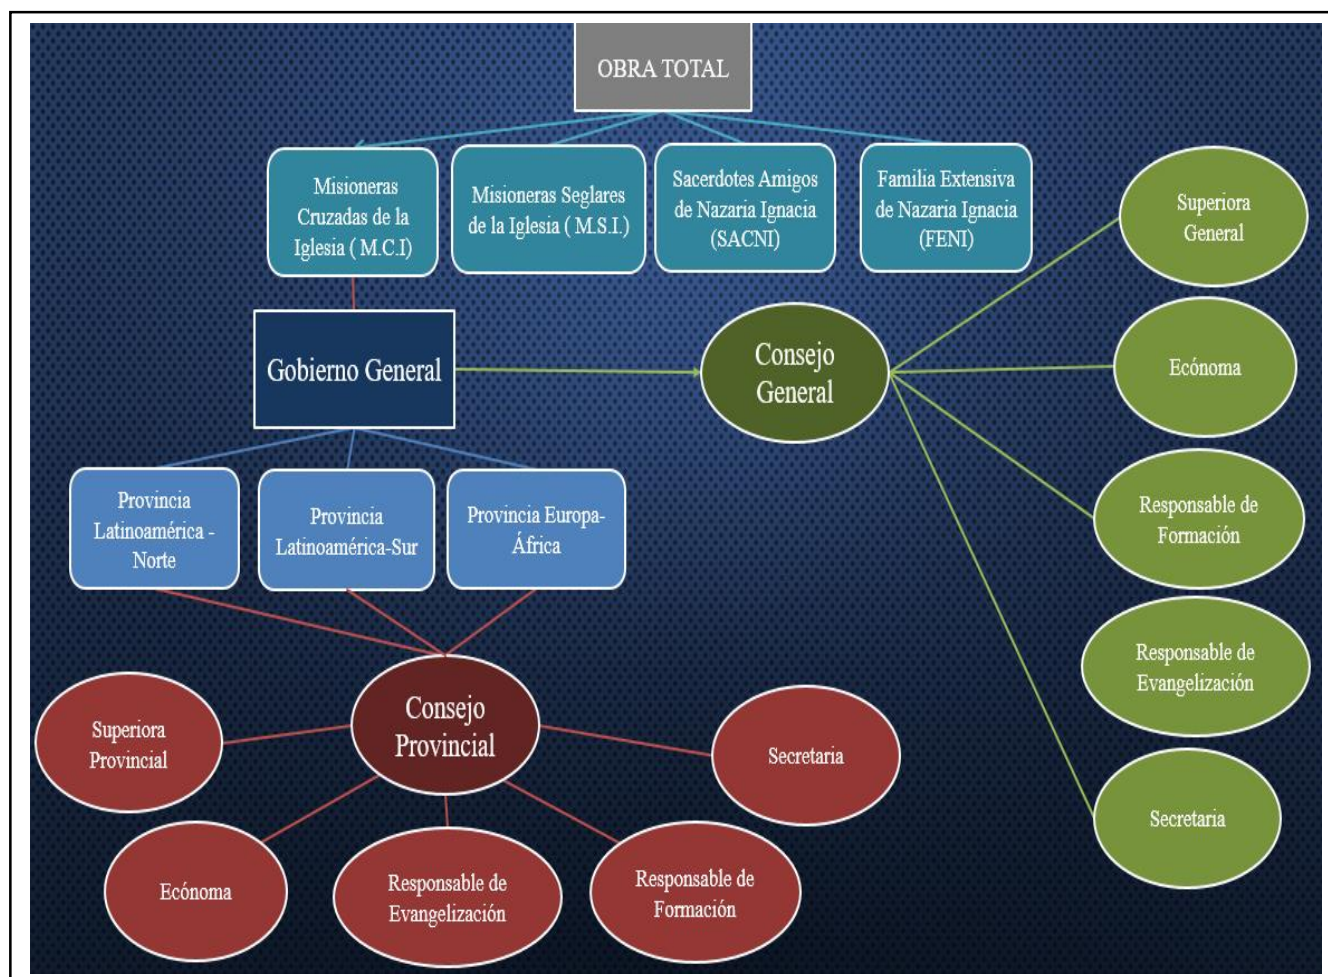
OBRA TOTAL

Misioneras Cruzadas de la Iglesia ( M.C.I)

Misioneras Seglares de la Iglesia ( M.S.I.)

Sacerdotes Amigos de Nazaria Ignacia (SACNI)

Familia Extensiva de Nazaria Ignacia (FENI)

Gobierno General

Consejo General

Superiora General

Ecónoma

Responsable de Formación

Responsable de Evangelización

Secretaria

Provincia Latinoamérica - Norte

Provincia Latinoamérica-Sur

Provincia Europa-África

Consejo Provincial

Superiora Provincial

Secretaria

Ecónoma

Responsable de Evangelización

Responsable de Formación